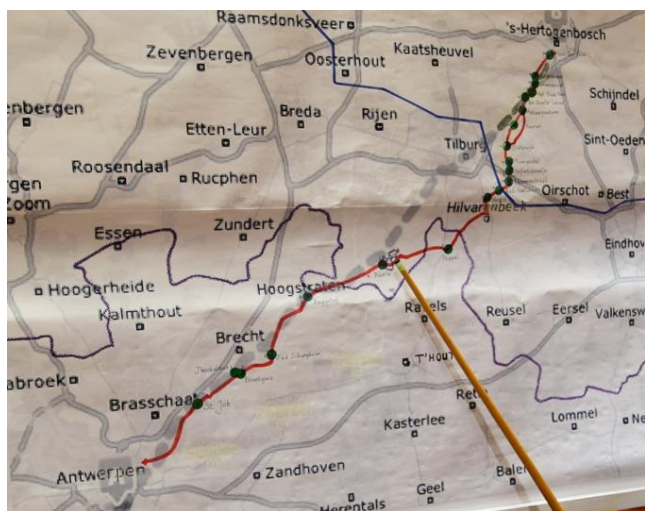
Raamsdonksveer
's-Hertogenbosch
Zevenbergen
Oosterhout
Kaatsheuvel
enbergen
Breda
Rijen
Schijndel
Etten-Leur
Sint-Oeden
Tilburg
Roosendaal
Rucphen
rgen
Zoom
Oirschot
Best
Hilvarenbeek
Zundert
Essen
Eindhov
Hoogerheide
Hoogstraten
Kalmthout
Ravels
Reusel
Eersel
Valkensw
Brecht
T'HOUT
abroek
Brasschaat
Retie
Lommel
Kasterlee
Ne
Antwerpen
Zandhoven
Balen
Geel
Herentals